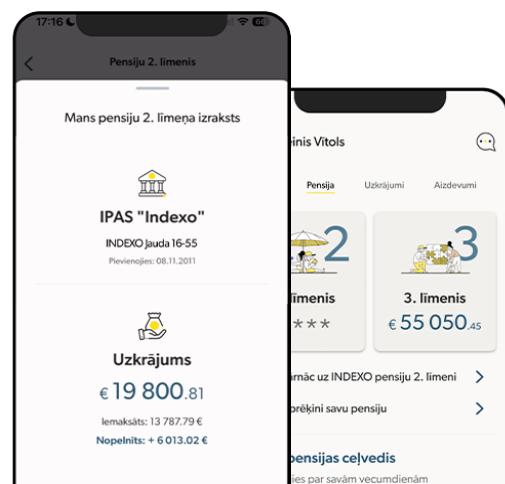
17:16

Pensiju 2. līmenis

Mans pensiju 2. līmeņa izraksts

IPAS "Indexo"

INDEXO Jauda 16-55

Pievienojies: 08.11.2011

Uzkrājums

€ 19 800.81

Iemaksāts: 13 787.79 €

Nopelnīts: + 6 013.02 €

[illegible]inis Vītols

Pensija

Uzkrājumi

Aizdevumi

2

līmenis

***

3

3. līmenis

€ 55 050.45

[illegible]rnāc uz INDEXO pensiju 2. līmeni

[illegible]rēķini savu pensiju

pensijas ceļvedis

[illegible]es par savām vecumdienām